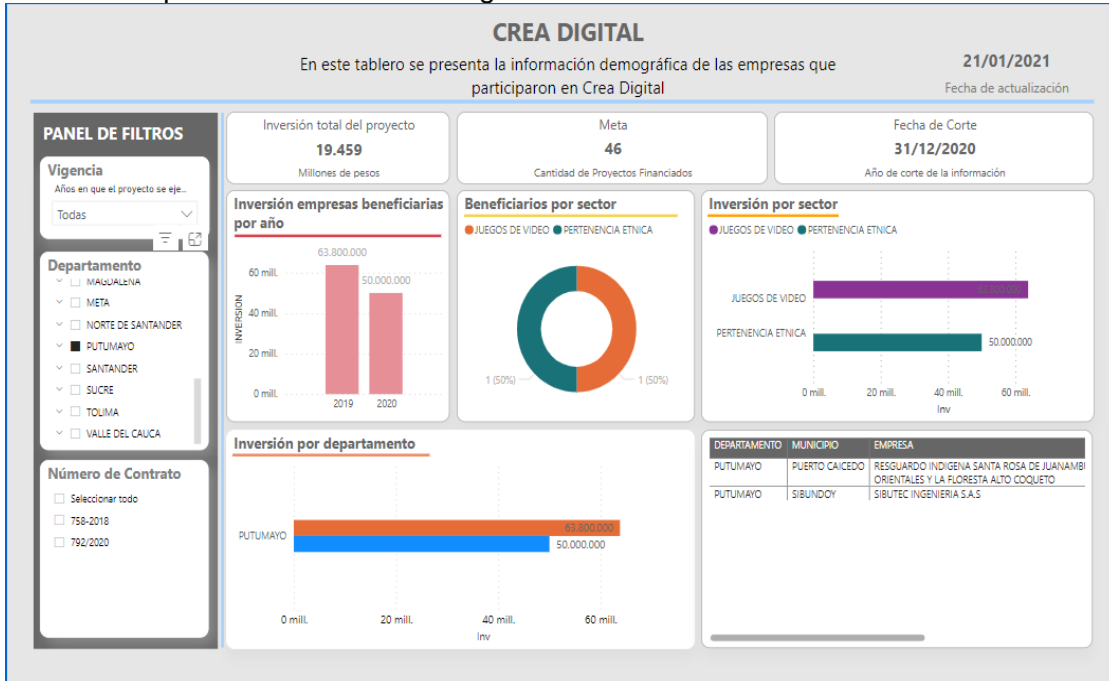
CREA DIGITAL

En este tablero se presenta la información demográfica de las empresas que participaron en Crea Digital

21/01/2021
Fecha de actualización

PANEL DE FILTROS

Vigencia
Años en que el proyecto se eje...
Todas

Departamento
MAGDALENA
META
NORTE DE SANTANDER
PUTUMAYO
SANTANDER
SUCRE
TOLIMA
VALLE DEL CAUCA

Número de Contrato
Seleccionar todo
758-2018
792/2020

Inversión total del proyecto
19.459
Millones de pesos

Meta
46
Cantidad de Proyectos Financiados

Fecha de Corte
31/12/2020
Año de corte de la información

Inversión empresas beneficiarias por año
63.800.000
50.000.000
60 mill.
40 mill.
20 mill.
0 mill.
INVERSION
2019
2020

Beneficiarios por sector
JUEGOS DE VIDEO
PERTENENCIA ETNICA
1 (50%)
1 (50%)

Inversión por sector
JUEGOS DE VIDEO
PERTENENCIA ETNICA
JUEGOS DE VIDEO
PERTENENCIA ETNICA
63.800.000
50.000.000
0 mill.
20 mill.
40 mill.
60 mill.
Inv

Inversión por departamento
PUTUMAYO
63.800.000
50.000.000
0 mill.
20 mill.
40 mill.
60 mill.
Inv

| DEPARTAMENTO | MUNICIPIO | EMPRESA |
|---|---|---|
| PUTUMAYO | PUERTO CAICEDO | RESGUARDO INDIGENA SANTA ROSA DE JUANAMBI ORIENTALES Y LA FLORESTA ALTO COQUETO |
| PUTUMAYO | SIBUNDOY | SIBUTEC INGENIERIA S.A.S |